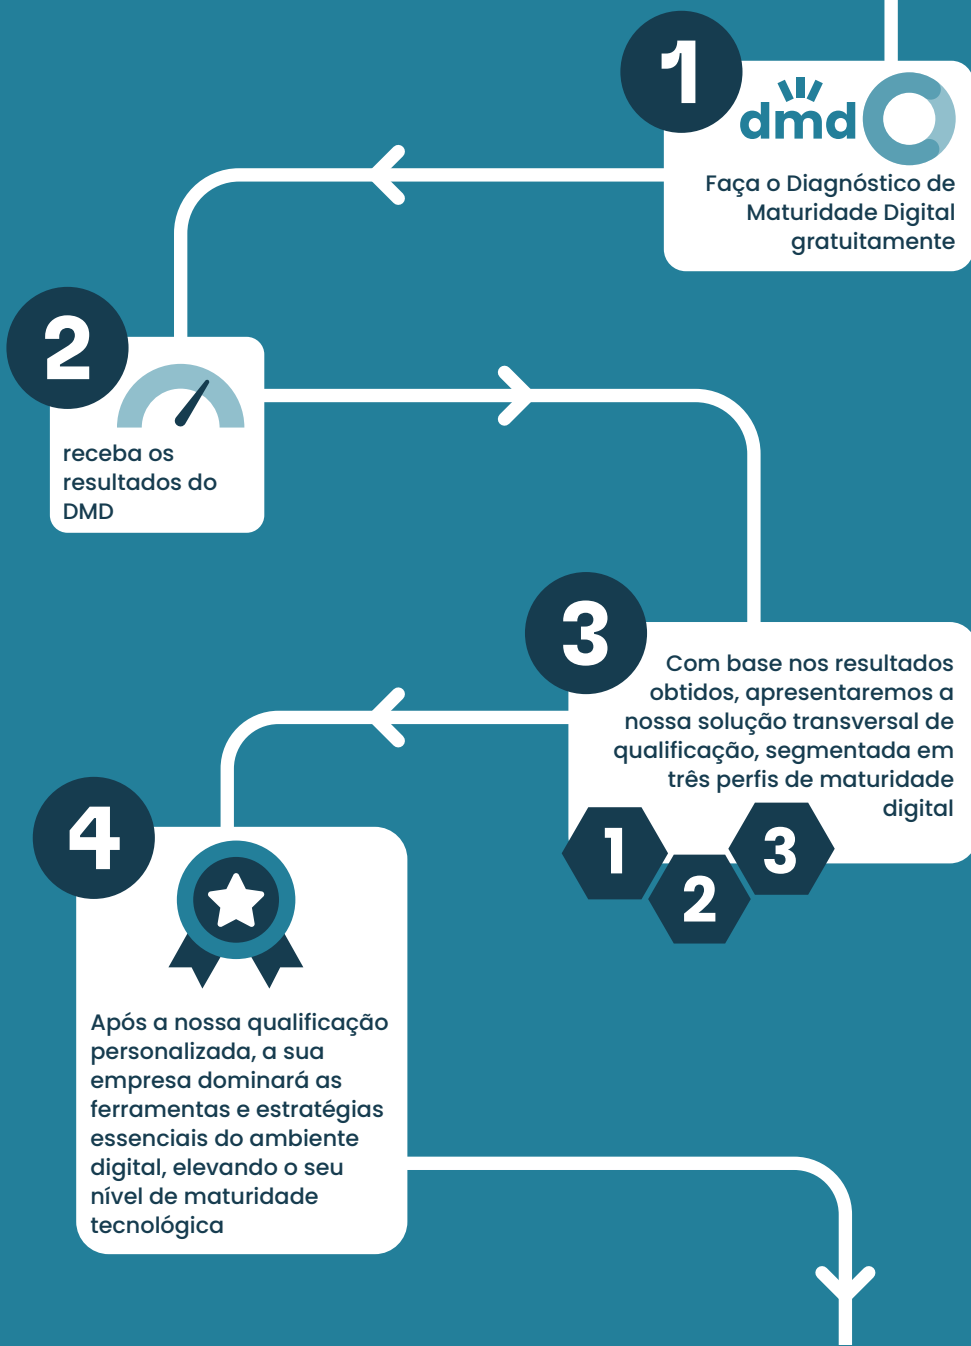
1

dmd

Faça o Diagnóstico de Maturidade Digital gratuitamente

2

receba os resultados do DMD

3

Com base nos resultados obtidos, apresentaremos a nossa solução transversal de qualificação, segmentada em três perfis de maturidade digital

1 2 3

4

Após a nossa qualificação personalizada, a sua empresa dominará as ferramentas e estratégias essenciais do ambiente digital, elevando o seu nível de maturidade tecnológica